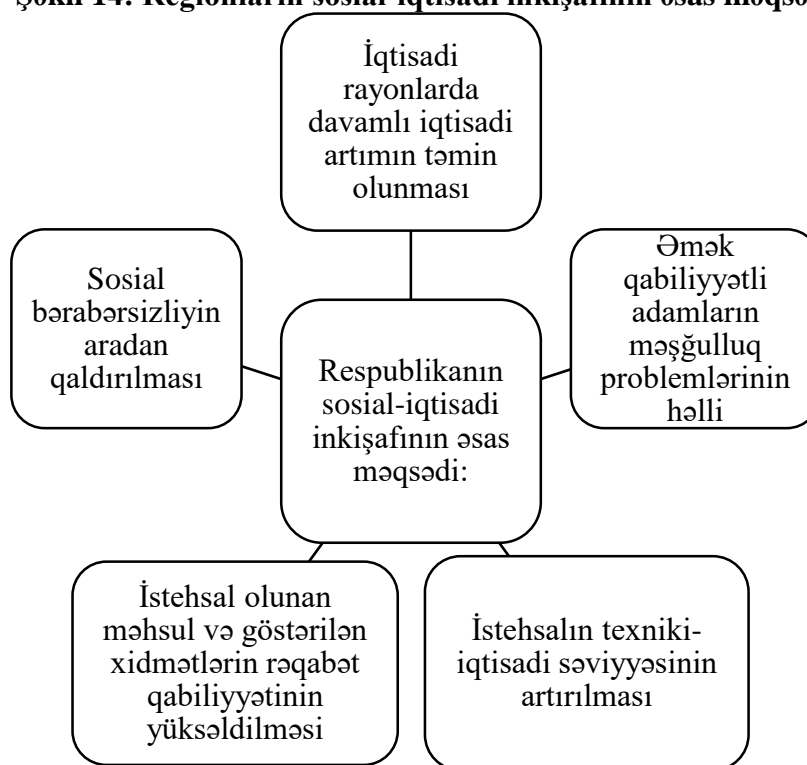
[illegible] 14. Regionların sosial-iqtisadi inkişafının əsas məqsə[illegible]

İqtisadi rayonlarda davamlı iqtisadi artımın təmin olunması

Sosial bərabərsizliyin aradan qaldırılması

Respublikanın sosial-iqtisadi inkişafının əsas məqsədi:

Əmək qabiliyyətli adamların məşğulluq problemlərinin həlli

İstehsal olunan məhsul və göstərilən xidmətlərin rəqabət qabiliyyətinin yüksəldilməsi

İstehsalın texniki-iqtisadi səviyyəsinin artırılması